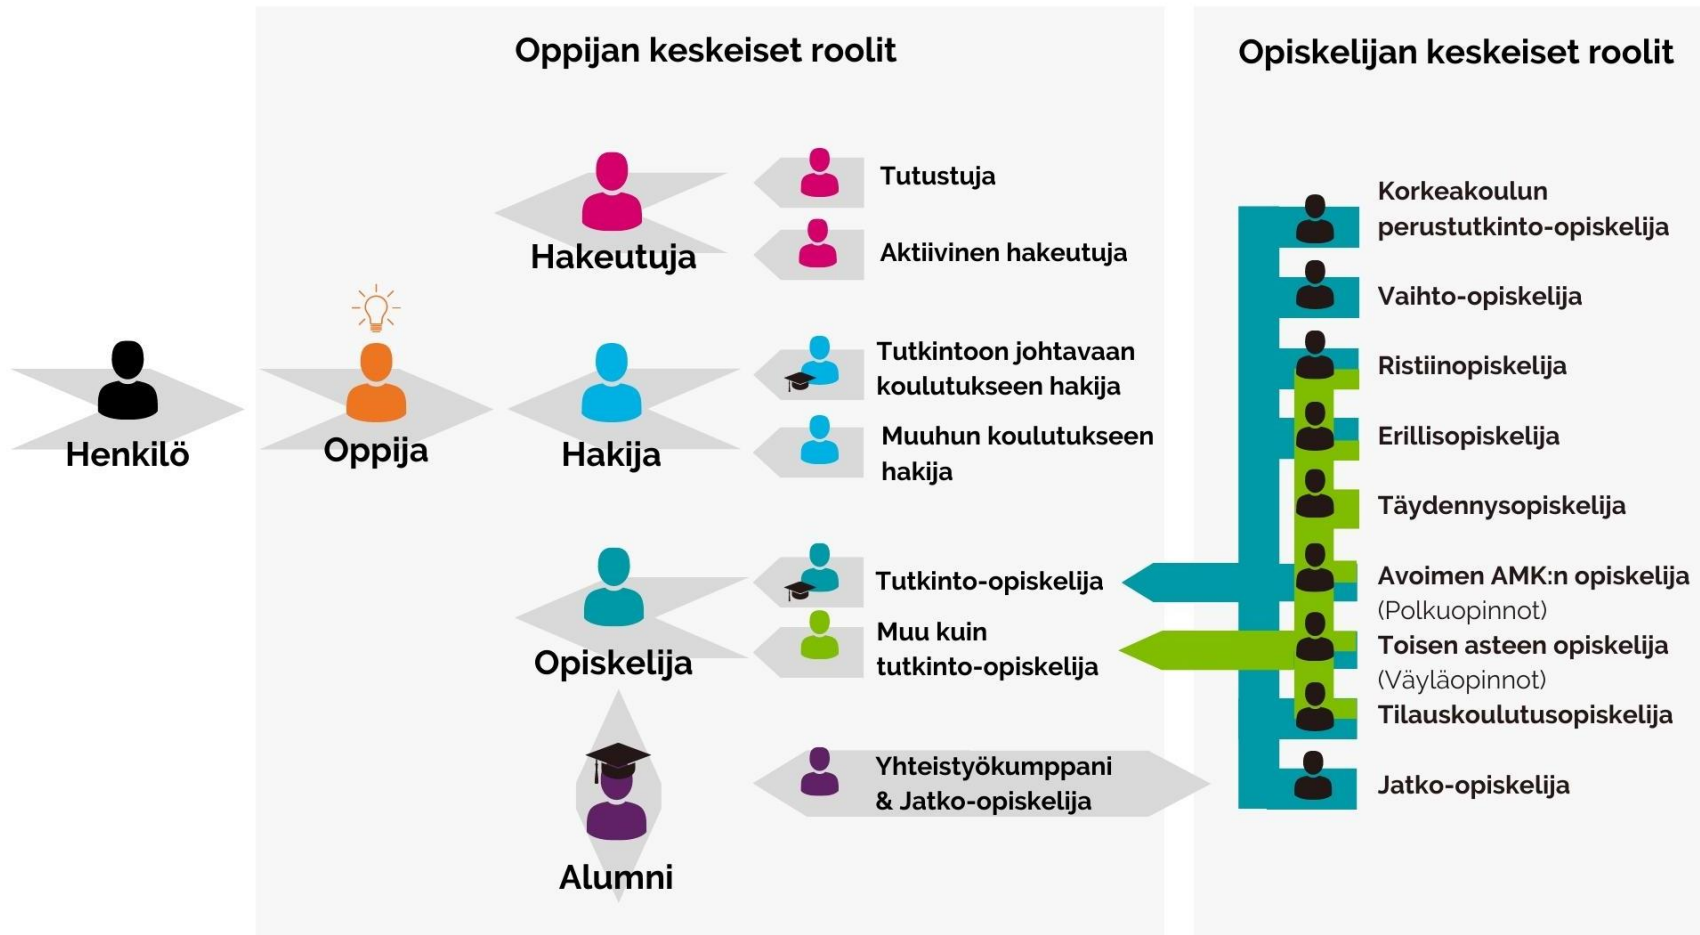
Oppijan keskeiset roolit

Opiskelijan keskeiset roolit

Henkilö

Oppija

Hakeutuja

Tutustuja

Aktiivinen hakeutuja

Hakija

Tutkintoon johtavaan koulutukseen hakija

Muuhun koulutukseen hakija

Opiskelija

Tutkinto-opiskelija

Muu kuin tutkinto-opiskelija

Alumni

Yhteistyökumppani & Jatko-opiskelija

Korkeakoulun perustutkinto-opiskelija

Vaihto-opiskelija

Ristiinopiskelija

Erillisopiskelija

Täydennysopiskelija

Avoimen AMK:n opiskelija (Polkuopinnot)

Toisen asteen opiskelija (Väyläopinnot)

Tilauskoulutusopiskelija

Jatko-opiskelija